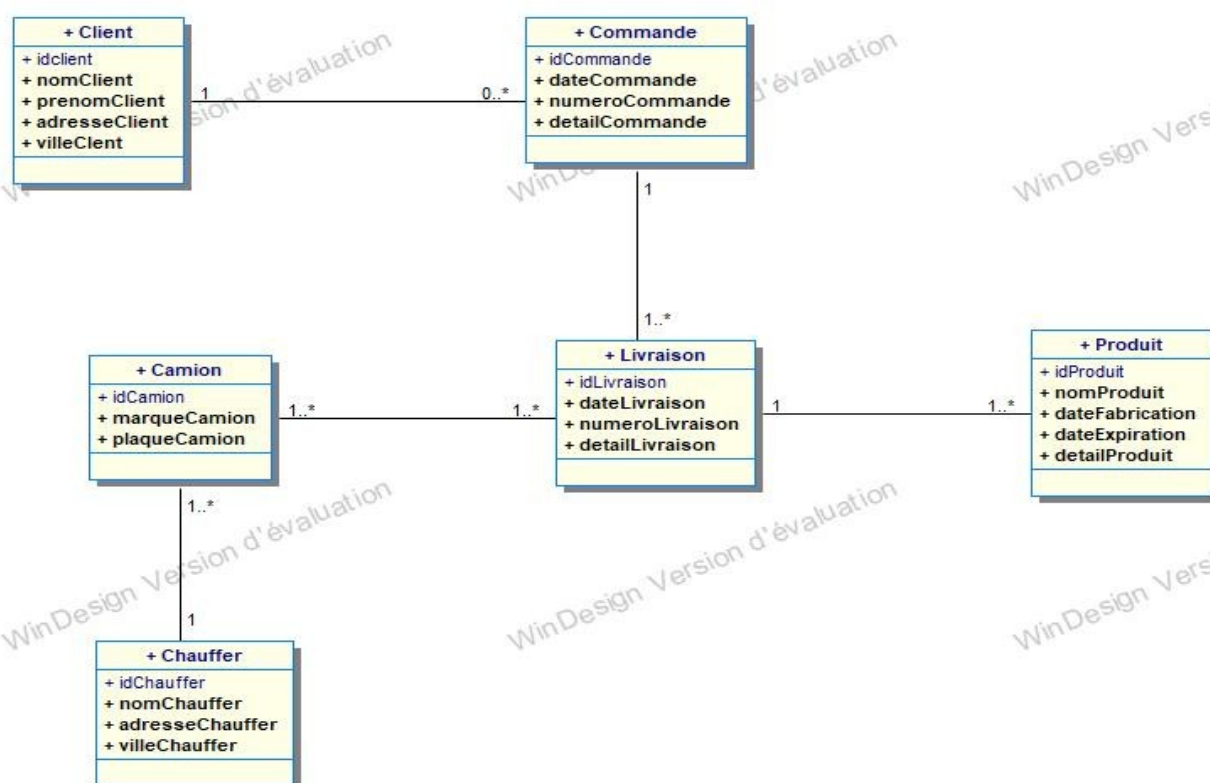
+ Client
+ idclient
+ nomClient
+ prenomClient
+ adresseClient
+ villeClent

1

0..*

+ Commande
+ idCommande
+ dateCommande
+ numeroCommande
+ detailCommande

1

1..*

+ Camion
+ idCamion
+ marqueCamion
+ plaqueCamion

1..*

1..*

+ Livraison
+ idLivraison
+ dateLivraison
+ numeroLivraison
+ detailLivraison

1

1..*

+ Produit
+ idProduit
+ nomProduit
+ dateFabrication
+ dateExpiration
+ detailProduit

1..*

1

+ Chauffer
+ idChauffer
+ nomChauffer
+ adresseChauffer
+ villeChauffer

WinDesign Version d'évaluation
WinDesign Version d'évaluation
WinDesign Vers
WinDesign Version d'évaluation
WinDesign Version d'évaluation
WinDesign Vers